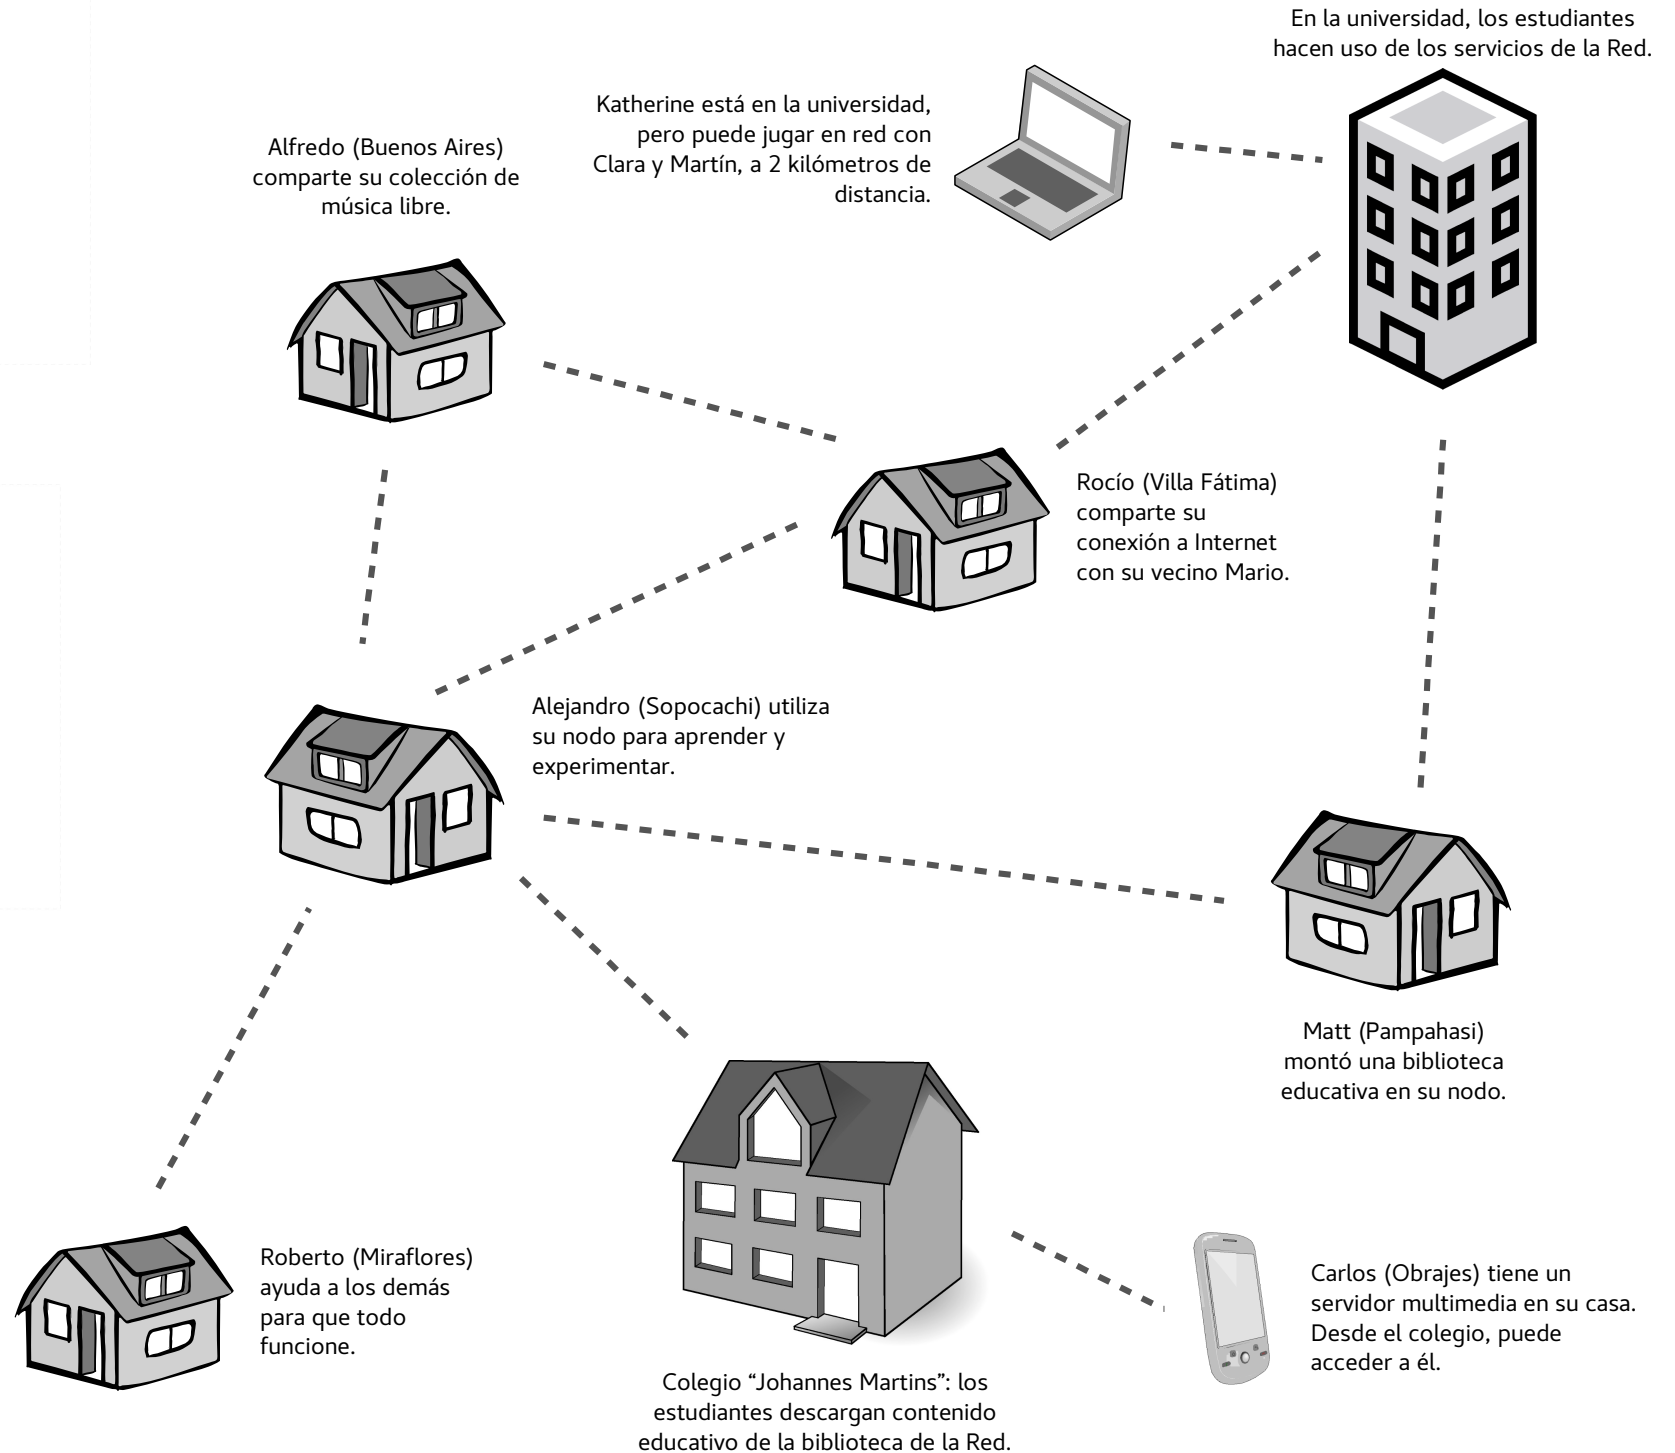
En la universidad, los estudiantes hacen uso de los servicios de la Red.

Katherine está en la universidad, pero puede jugar en red con Clara y Martín, a 2 kilómetros de distancia.

Alfredo (Buenos Aires) comparte su colección de música libre.

Rocío (Villa Fátima) comparte su conexión a Internet con su vecino Mario.

Alejandro (Sopocachi) utiliza su nodo para aprender y experimentar.

Matt (Pampahasi) montó una biblioteca educativa en su nodo.

Roberto (Miraflores) ayuda a los demás para que todo funcione.

Colegio "Johannes Martins": los estudiantes descargan contenido educativo de la biblioteca de la Red.

Carlos (Obrajes) tiene un servidor multimedia en su casa. Desde el colegio, puede acceder a él.